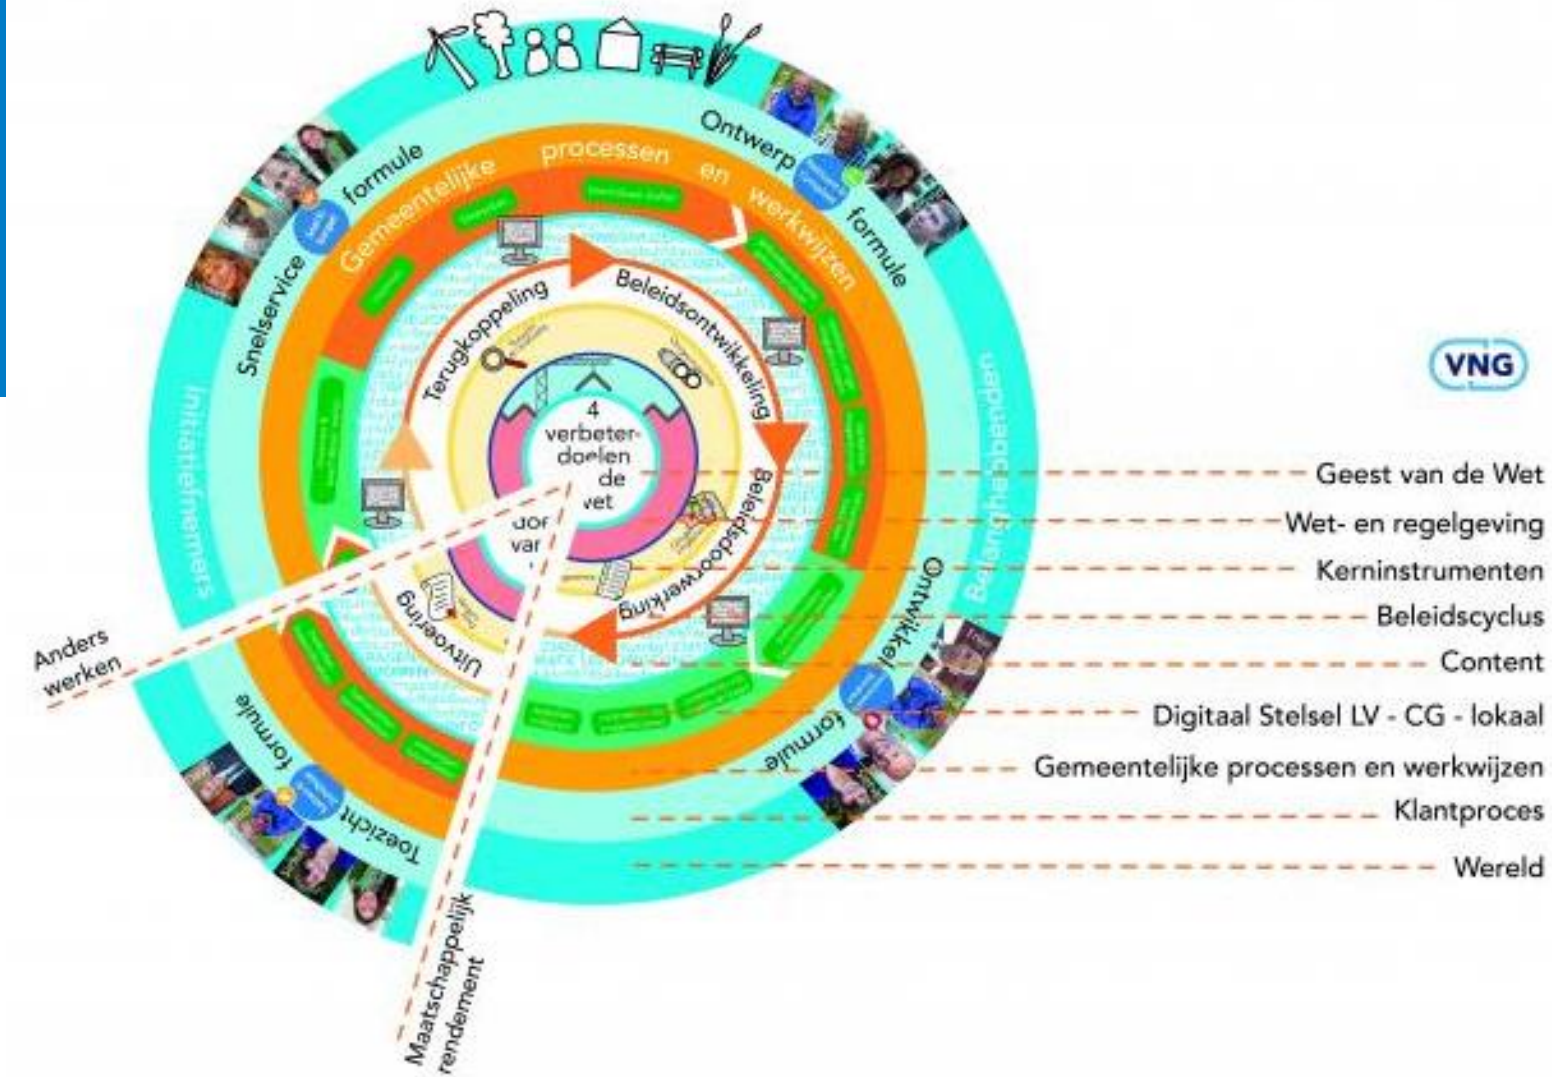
Ontwerp formule

Snelservice formule

Gemeentelijke processen en werkwijzen

Initiatiefnemers

Belanghebbenden

Terugkoppeling

Beleidsontwikkeling

Beleidsdoorwerking

Uitvoering

4 verbeterdoelen de wet

doe var

Ontwikkel formule

Toezicht formule

VNG

Geest van de Wet

Wet- en regelgeving

Kerninstrumenten

Beleidscyclus

Content

Digitaal Stelsel LV - CG - lokaal

Gemeentelijke processen en werkwijzen

Klantproces

Wereld

Anders werken

Maatschappelijk rendement